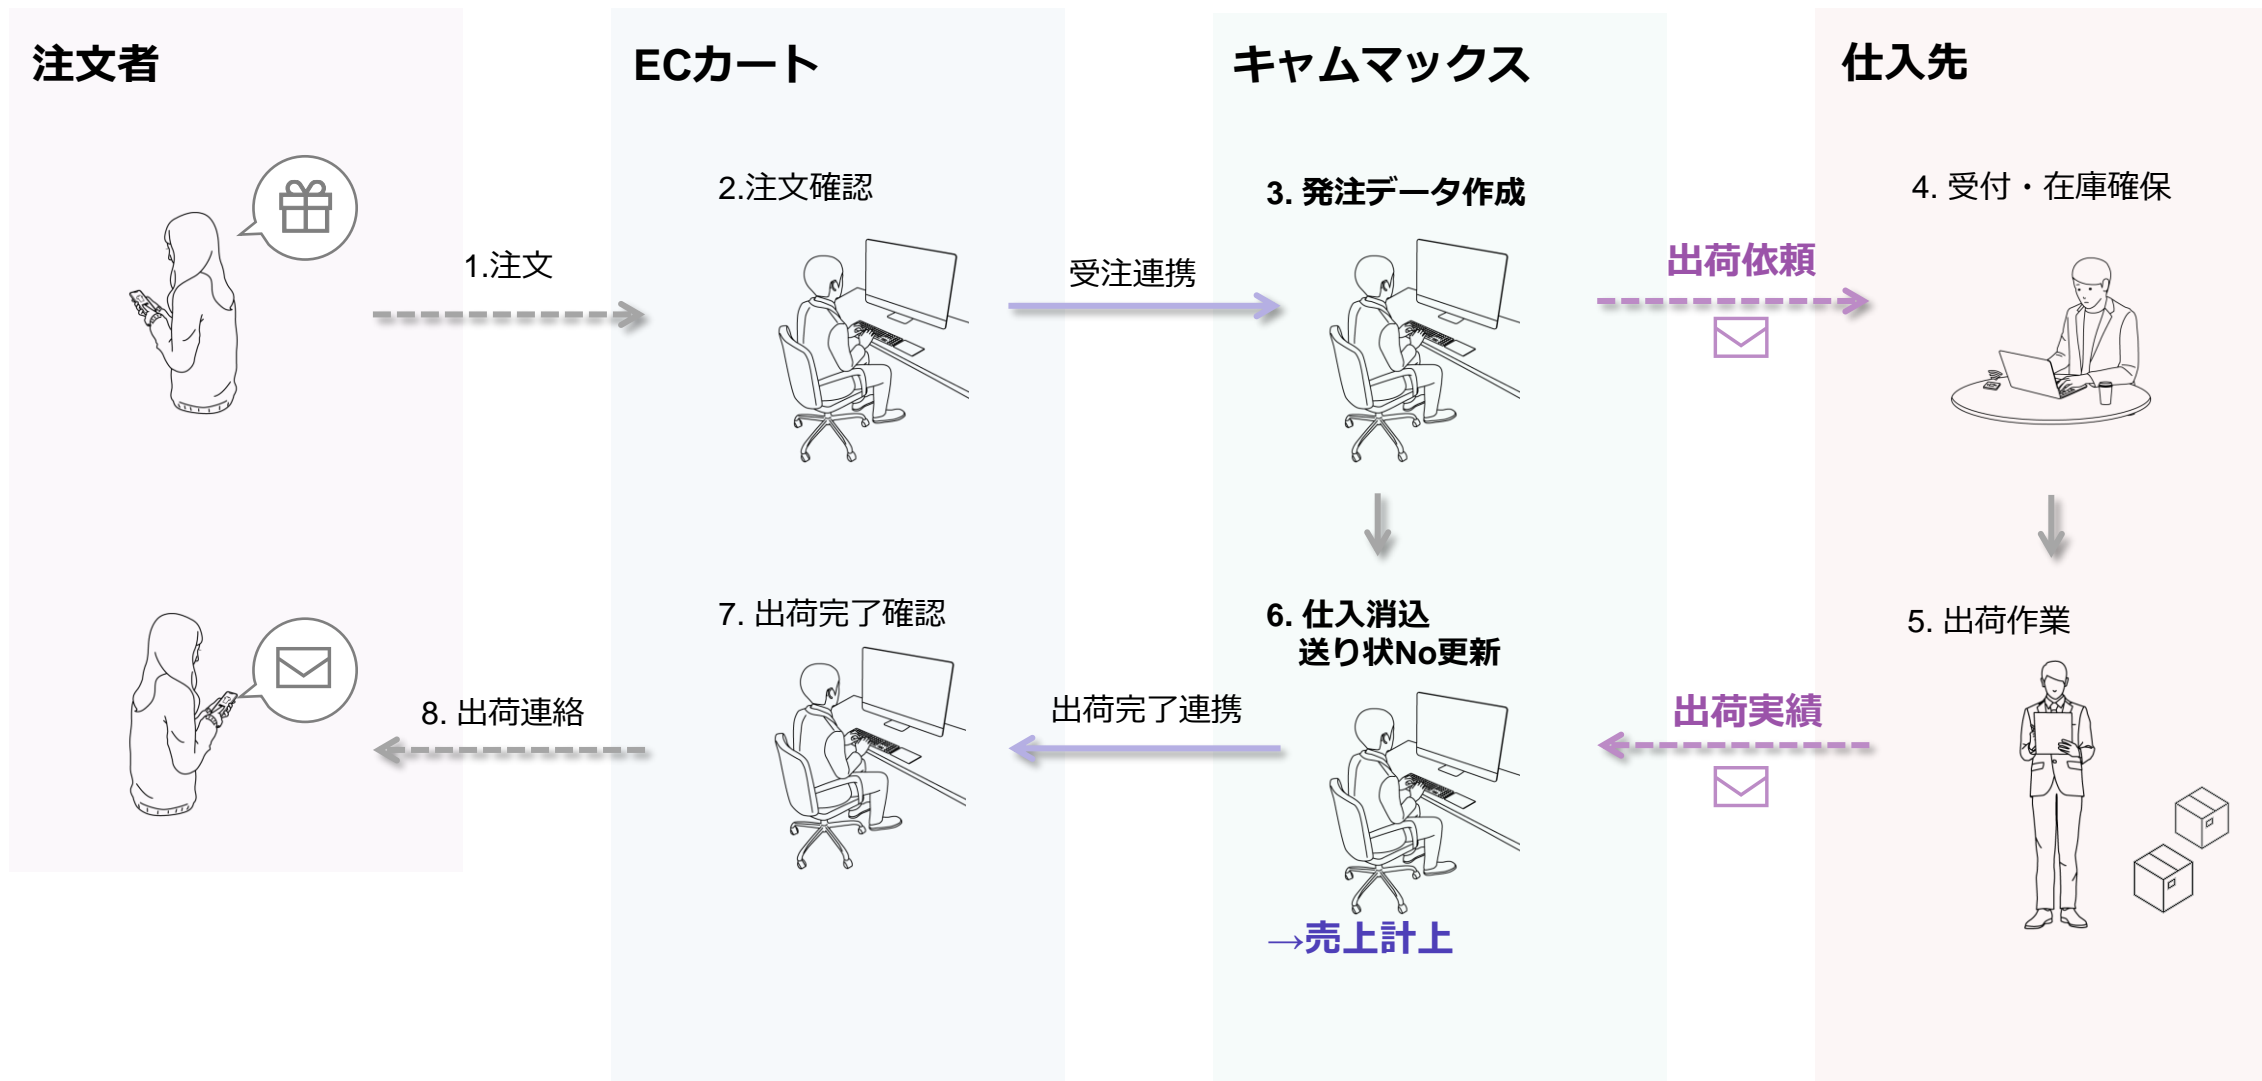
注文者

ECカート

キャムマックス

仕入先

1.注文

2.注文確認

受注連携

3. 発注データ作成

出荷依頼

4. 受付・在庫確保

5. 出荷作業

出荷実績

6. 仕入消込
送り状No更新

→売上計上

出荷完了連携

7. 出荷完了確認

8. 出荷連絡